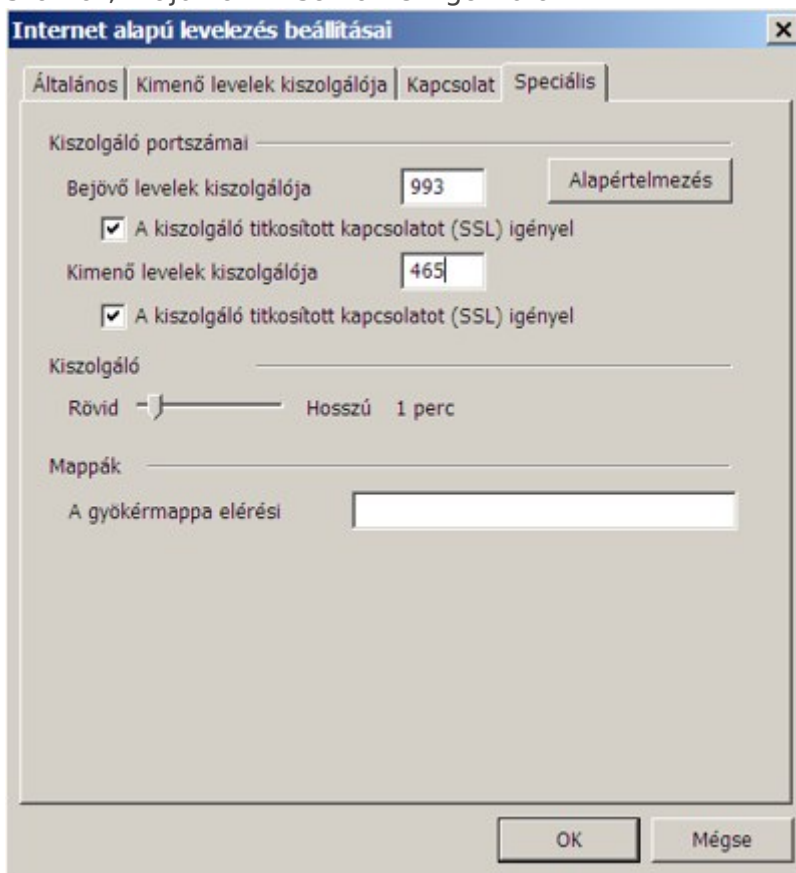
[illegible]

Internet alapú levelezés beállításai

Általános | Kimenő levelek kiszolgálója | Kapcsolat | Speciális

Kiszolgáló portszámai

Bejövő levelek kiszolgálója 993 Alapértelmezés

☑ A kiszolgáló titkosított kapcsolatot (SSL) igényel

Kimenő levelek kiszolgálója 465

☑ A kiszolgáló titkosított kapcsolatot (SSL) igényel

Kiszolgáló

Rövid Hosszú 1 perc

Mappák

A gyökérmappa elérési

OK Mégse